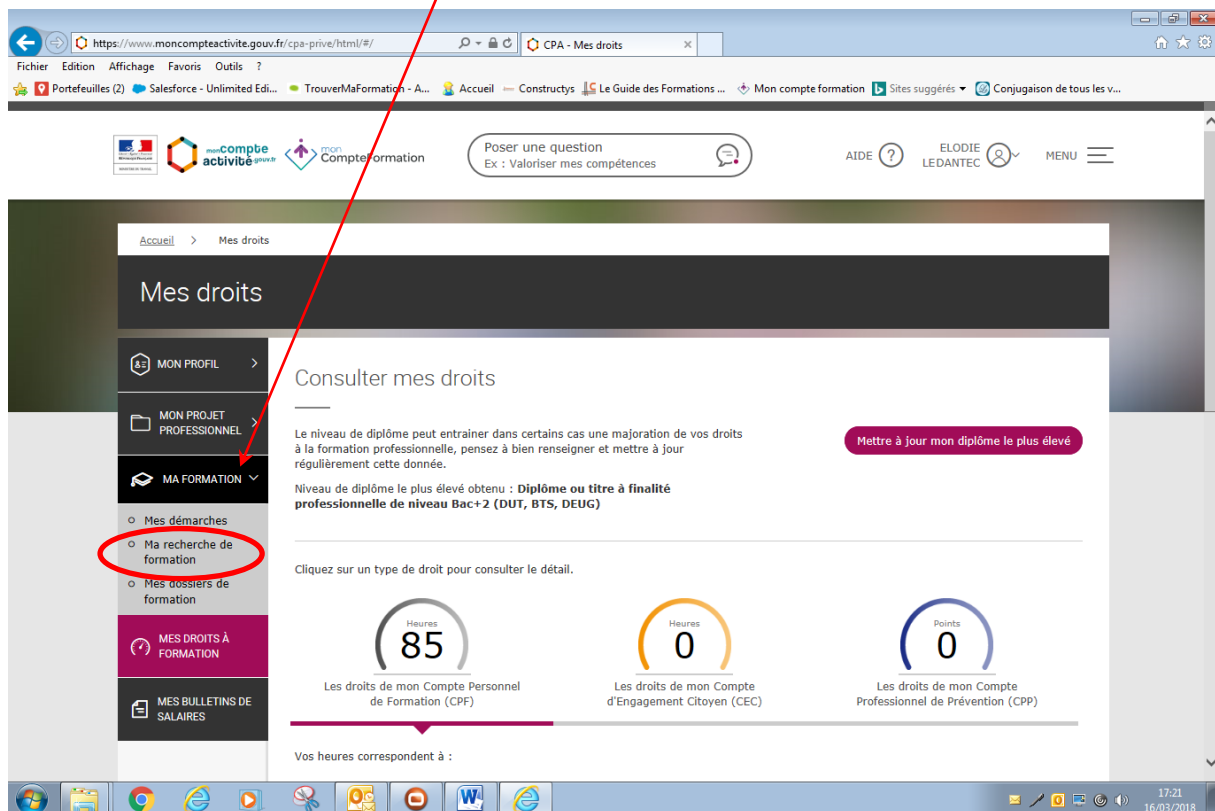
https://www.moncompteactivite.gouv.fr/cpa-prive/html/#/
CPA - Mes droits

Fichier Edition Affichage Favoris Outils ?

Portefeuilles (2) Salesforce - Unlimited Edi... TrouverMaFormation - A... Accueil Constructys Le Guide des Formations ... Mon compte formation Sites suggérés Conjugaison de tous les v...

mon compte activité.gouv.fr
mon CompteFormation

Poser une question
Ex : Valoriser mes compétences

AIDE
ELODIE LEDANTEC
MENU

Accueil > Mes droits

Mes droits

MON PROFIL
MON PROJET PROFESSIONNEL
MA FORMATION
Mes démarches
Ma recherche de formation
Mes dossiers de formation
MES DROITS À FORMATION
MES BULLETINS DE SALAIRES

Consulter mes droits

Le niveau de diplôme peut entrainer dans certains cas une majoration de vos droits à la formation professionnelle, pensez à bien renseigner et mettre à jour régulièrement cette donnée.

Mettre à jour mon diplôme le plus élevé

Niveau de diplôme le plus élevé obtenu : **Diplôme ou titre à finalité professionnelle de niveau Bac+2 (DUT, BTS, DEUG)**

Cliquez sur un type de droit pour consulter le détail.

Heures
85
Les droits de mon Compte Personnel de Formation (CPF)

Heures
0
Les droits de mon Compte d'Engagement Citoyen (CEC)

Points
0
Les droits de mon Compte Professionnel de Prévention (CPP)

Vos heures correspondent à :

17:21
16/03/2018